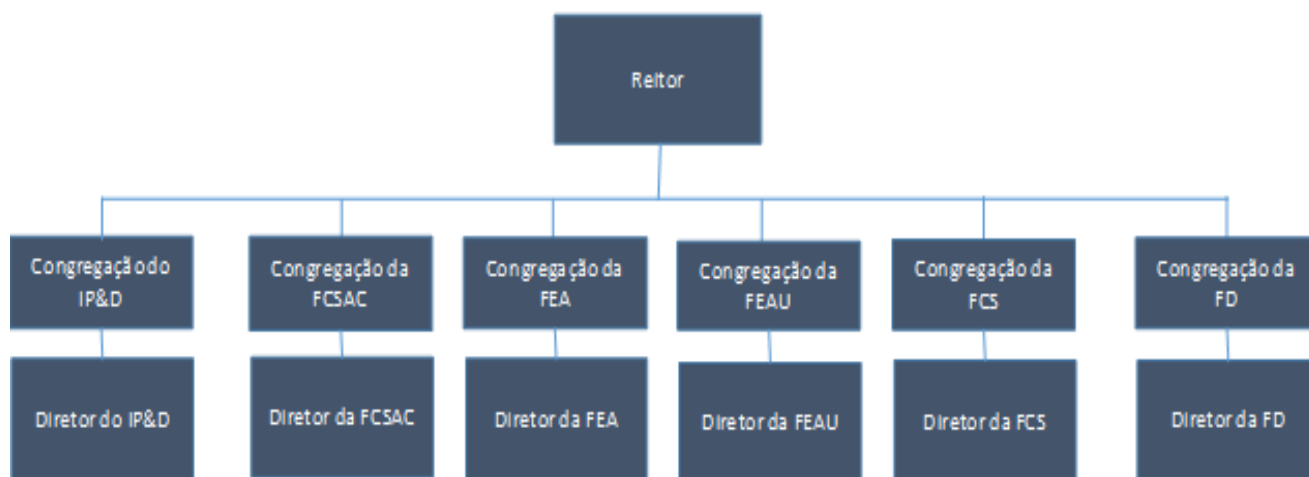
Reitor

Congregação do IP&D

Congregação da FCSAC

Congregação da FEA

Congregação da FEAU

Congregação da FCS

Congregação da FD

Diretor do IP&D

Diretor da FCSAC

Diretor da FEA

Diretor da FEAU

Diretor da FCS

Diretor da FD